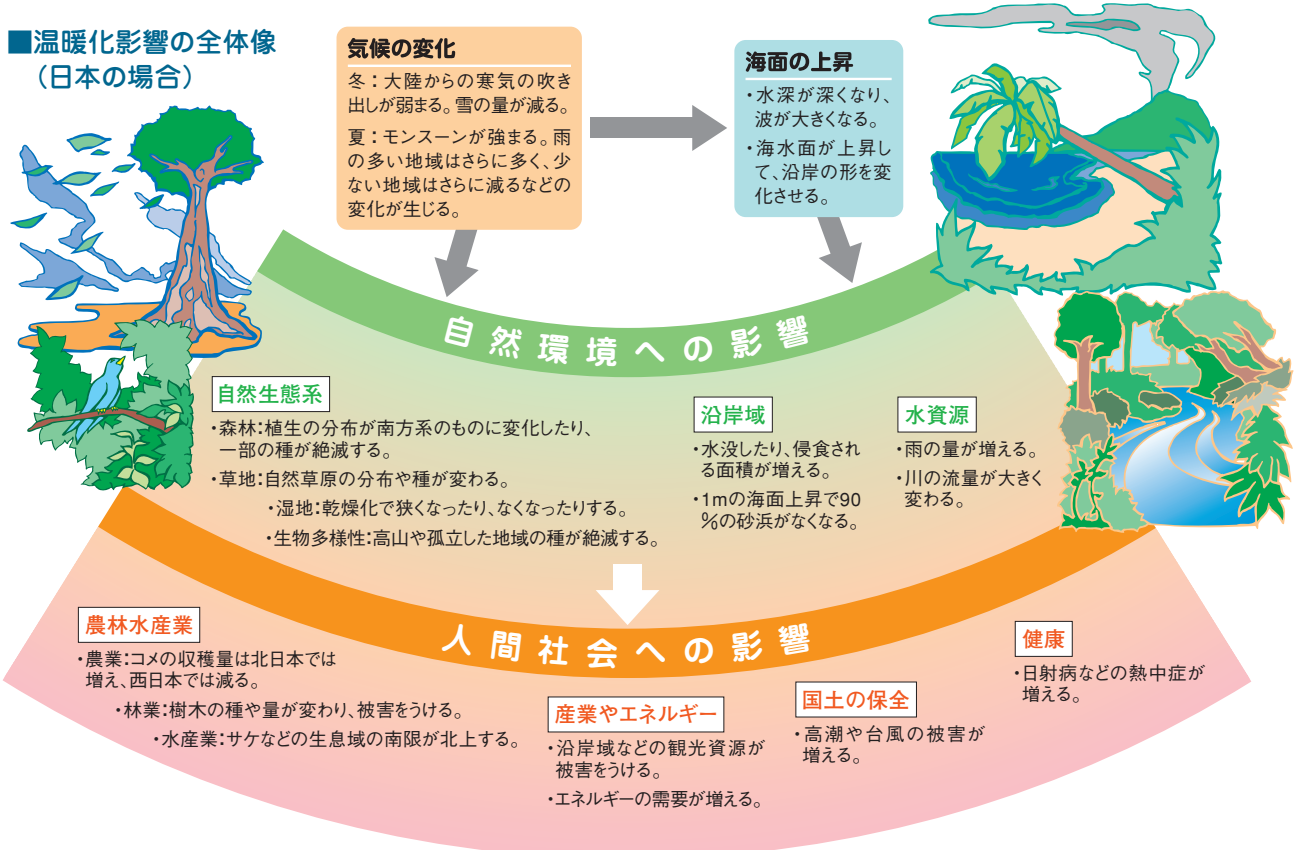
■温暖化影響の全体像
（日本の場合）

気候の変化
冬：大陸からの寒気の吹き出しが弱まる。雪の量が減る。
夏：モンスーンが強まる。雨の多い地域はさらに多く、少ない地域はさらに減るなどの変化が生じる。

海面の上昇
・水深が深くなり、波が大きくなる。
・海水面が上昇して、沿岸の形を変化させる。

自然環境への影響

自然生態系
・森林：植生の分布が南方系のものに変化したり、一部の種が絶滅する。
・草地：自然草原の分布や種が変わる。
・湿地：乾燥化で狭くなったり、なくなったりする。
・生物多様性：高山や孤立した地域の種が絶滅する。

沿岸域
・水没したり、侵食される面積が増える。
・1mの海面上昇で90％の砂浜がなくなる。

水資源
・雨の量が増える。
・川の流量が大きく変わる。

人間社会への影響

農林水産業
・農業：コメの収穫量は北日本では増え、西日本では減る。
・林業：樹木の種や量が変わり、被害をうける。
・水産業：サケなどの生息域の南限が北上する。

産業やエネルギー
・沿岸域などの観光資源が被害をうける。
・エネルギーの需要が増える。

国土の保全
・高潮や台風の被害が増える。

健康
・日射病などの熱中症が増える。